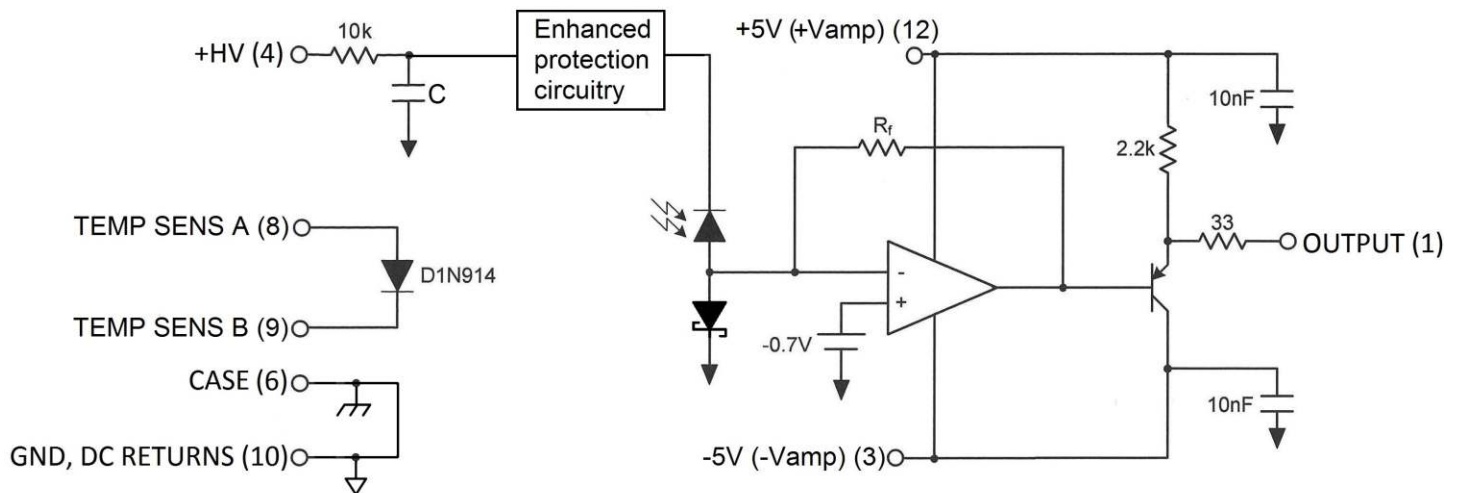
+HV (4)

10k

C

Enhanced protection circuitry

+5V (+Vamp) (12)

10nF

$R_f$

2.2k

33

OUTPUT (1)

TEMP SENS A (8)

D1N914

TEMP SENS B (9)

-

+

-0.7V

CASE (6)

10nF

GND, DC RETURNS (10)

-5V (-Vamp) (3)